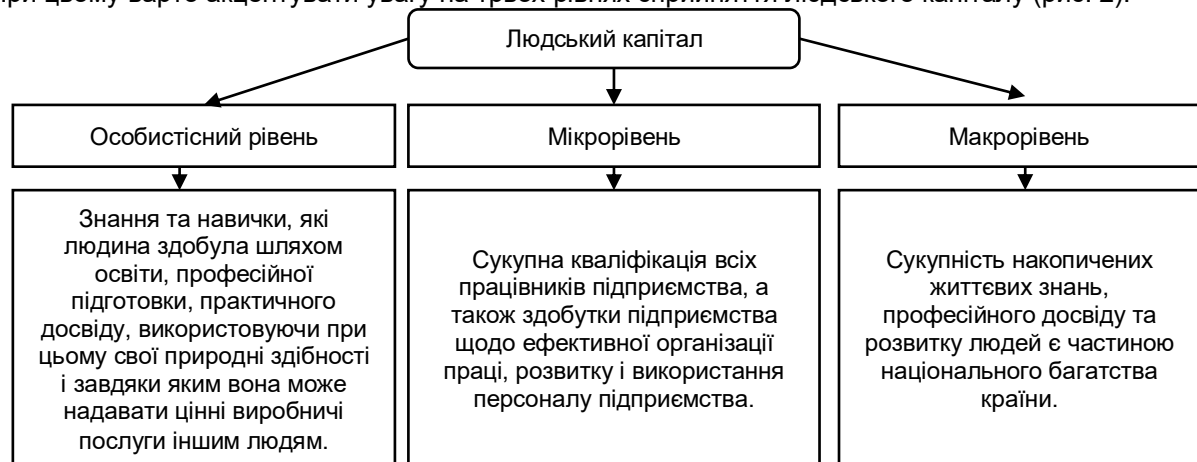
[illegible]

Людський капітал

Особистісний рівень

Мікрорівень

Макрорівень

Знання та навички, які людина здобула шляхом освіти, професійної підготовки, практичного досвіду, використовуючи при цьому свої природні здібності і завдяки яким вона може надавати цінні виробничі послуги іншим людям.

Сукупна кваліфікація всіх працівників підприємства, а також здобутки підприємства щодо ефективної організації праці, розвитку і використання персоналу підприємства.

Сукупність накопичених життєвих знань, професійного досвіду та розвитку людей є частиною національного багатства країни.